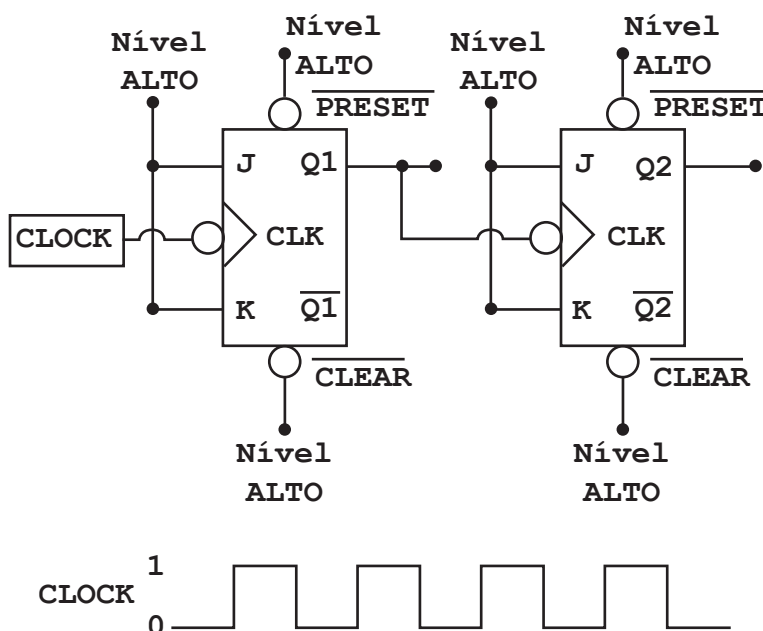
Nível ALTO

Nível ALTO

$\overline{\text{PRESET}}$

J

Q1

CLOCK

CLK

K

$\overline{\text{Q1}}$

$\overline{\text{CLEAR}}$

Nível ALTO

Nível ALTO

Nível ALTO

$\overline{\text{PRESET}}$

J

Q2

CLK

K

$\overline{\text{Q2}}$

$\overline{\text{CLEAR}}$

Nível ALTO

CLOCK

1

0